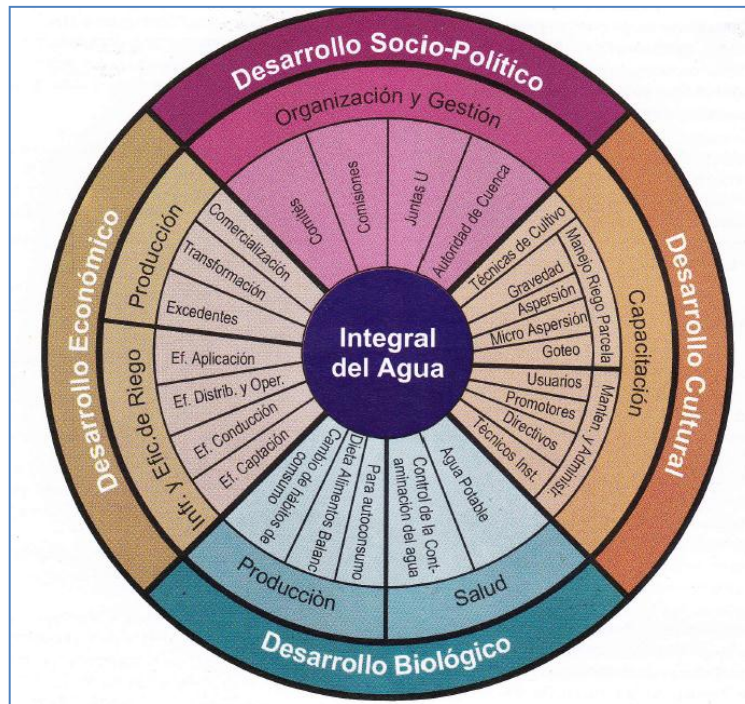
Desarrollo Socio-Político
Organización y Gestión
Comités
Comisiones
Juntas U
Autoridad de Cuenca

Desarrollo Cultural
Capacitación
Manejo Riego Parcela
Técnicas de Cultivo
Gravedad
Aspersión
Micro Aspersión
Goteo
Manten. y Administ.
Usuarios
Promotores
Directivos
Técnicos Inst.

Desarrollo Biológico
Salud
Agua Potable
Control de la Contaminación del agua
Producción
Para autoconsumo
Dieta Alimentos Balanc
Cambio de hábitos de consumo

Desarrollo Económico
Producción
Comercialización
Transformación
Excedentes
Inf. Y Efic. de Riego
Ef. Aplicación
Ef. Distrib. y Oper.
Ef. Conducción
Ef. Captación

Integral del Agua